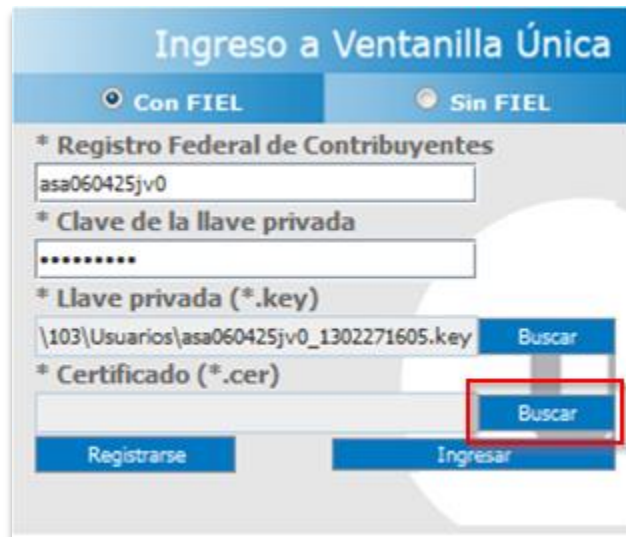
Ingreso a Ventanilla Única

Con FIEL

Sin FIEL

* Registro Federal de Contribuyentes

asa060425jv0

* Clave de la llave privada

••••••••••

* Llave privada (*.key)

\103\Usuarios\asa060425jv0_1302271605.key

Buscar

* Certificado (*.cer)

Buscar

Registrarse

Ingresar